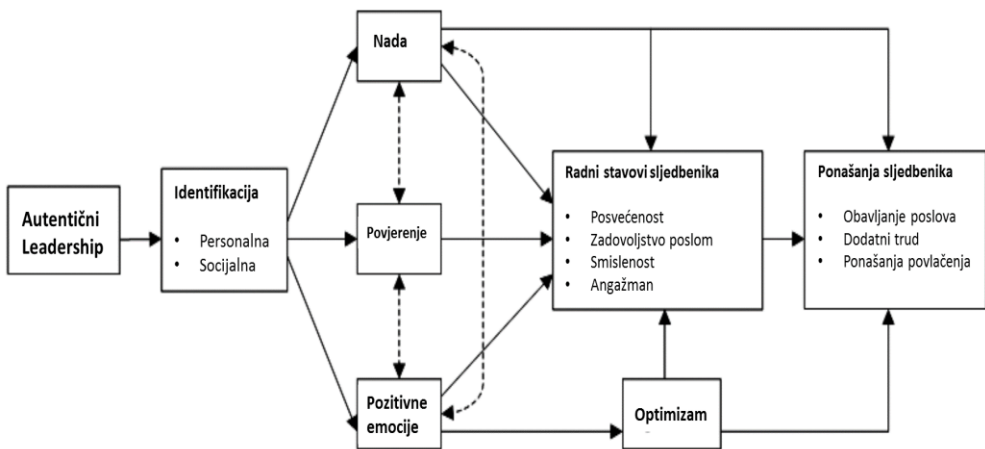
Autentični Leadership

Identifikacija
• Personalna
• Socijalna

Nada

Povjerenje

Pozitivne emocije

Radni stavovi sljedbenika
• Posvećenost
• Zadovoljstvo poslom
• Smislenost
• Angažman

Optimizam

Ponašanja sljedbenika
• Obavljanje poslova
• Dodatni trud
• Ponašanja povlačenja